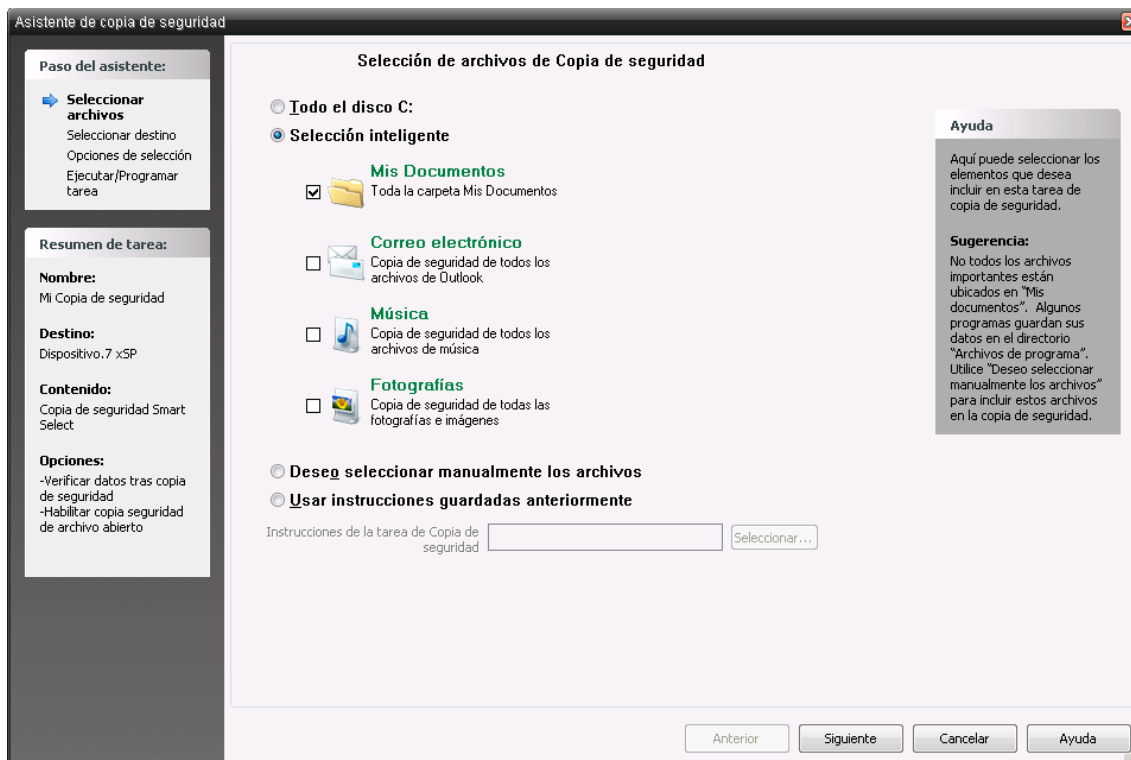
Asistente de copia de seguridad

Paso del asistente:

Seleccionar archivos
Seleccionar destino
Opciones de selección
Ejecutar/Programar tarea

Resumen de tarea:

Nombre:
Mi Copia de seguridad

Destino:
Dispositivo.7 xSP

Contenido:
Copia de seguridad Smart Select

Opciones:
-Verificar datos tras copia de seguridad
-Habilitar copia seguridad de archivo abierto

Selección de archivos de Copia de seguridad

Todo el disco C:
Selección inteligente

Mis Documentos
Toda la carpeta Mis Documentos

Correo electrónico
Copia de seguridad de todos los archivos de Outlook

Música
Copia de seguridad de todos los archivos de música

Fotografías
Copia de seguridad de todas las fotografías e imágenes

Deseo seleccionar manualmente los archivos
Usar instrucciones guardadas anteriormente

Instrucciones de la tarea de Copia de seguridad
Seleccionar...

Ayuda

Aquí puede seleccionar los elementos que desea incluir en esta tarea de copia de seguridad.

Sugerencia:
No todos los archivos importantes están ubicados en "Mis documentos". Algunos programas guardan sus datos en el directorio "Archivos de programa". Utilice "Deseo seleccionar manualmente los archivos" para incluir estos archivos en la copia de seguridad.

Anterior
Siguiente
Cancelar
Ayuda